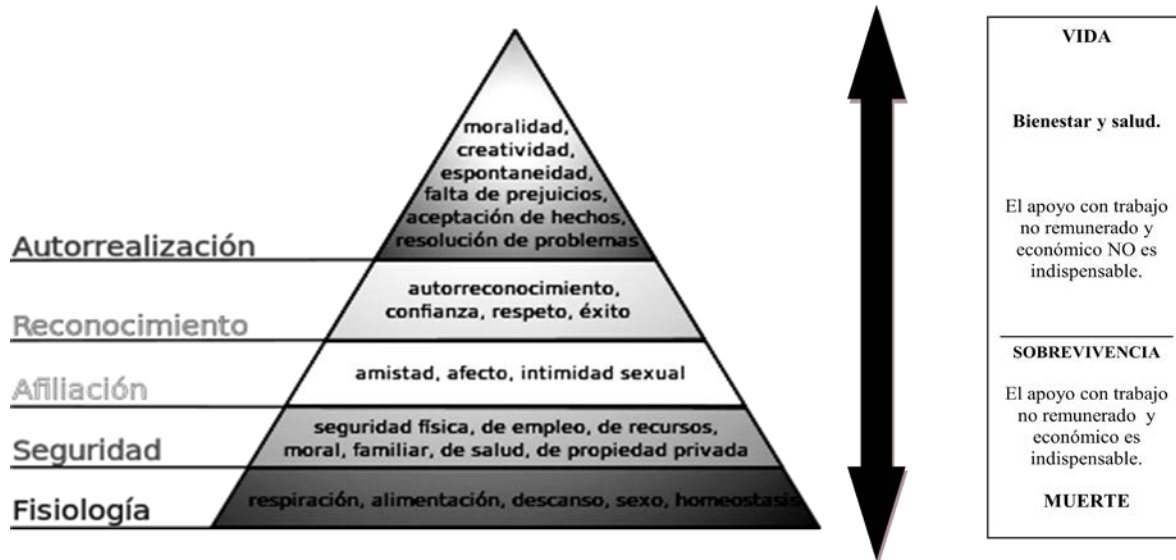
moralidad, creatividad, espontaneidad, falta de prejuicios, aceptación de hechos, resolución de problemas

Autorrealización

autorreconocimiento, confianza, respeto, éxito

Reconocimiento

amistad, afecto, intimidad sexual

Afiliación

seguridad física, de empleo, de recursos, moral, familiar, de salud, de propiedad privada

Seguridad

respiración, alimentación, descanso, sexo, homeostasis

Fisiología

VIDA

Bienestar y salud.

El apoyo con trabajo no remunerado y económico NO es indispensable.

SOBREVIVENCIA

El apoyo con trabajo no remunerado y económico es indispensable.

MUERTE